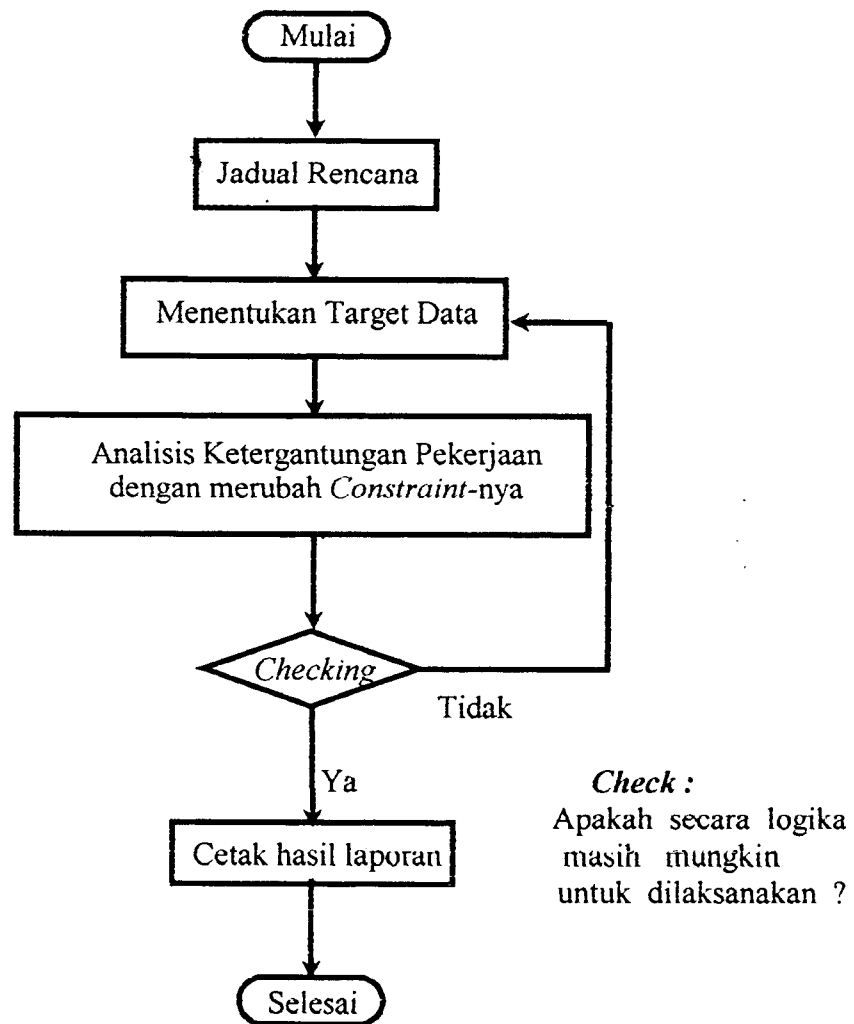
Mulai

Jadual Rencana

Menentukan Target Data

Analisis Ketergantungan Pekerjaan dengan merubah Constraint-nya

Checking

Tidak

Ya

Cetak hasil laporan

Selesai

Check :
Apakah secara logika masih mungkin untuk dilaksanakan ?